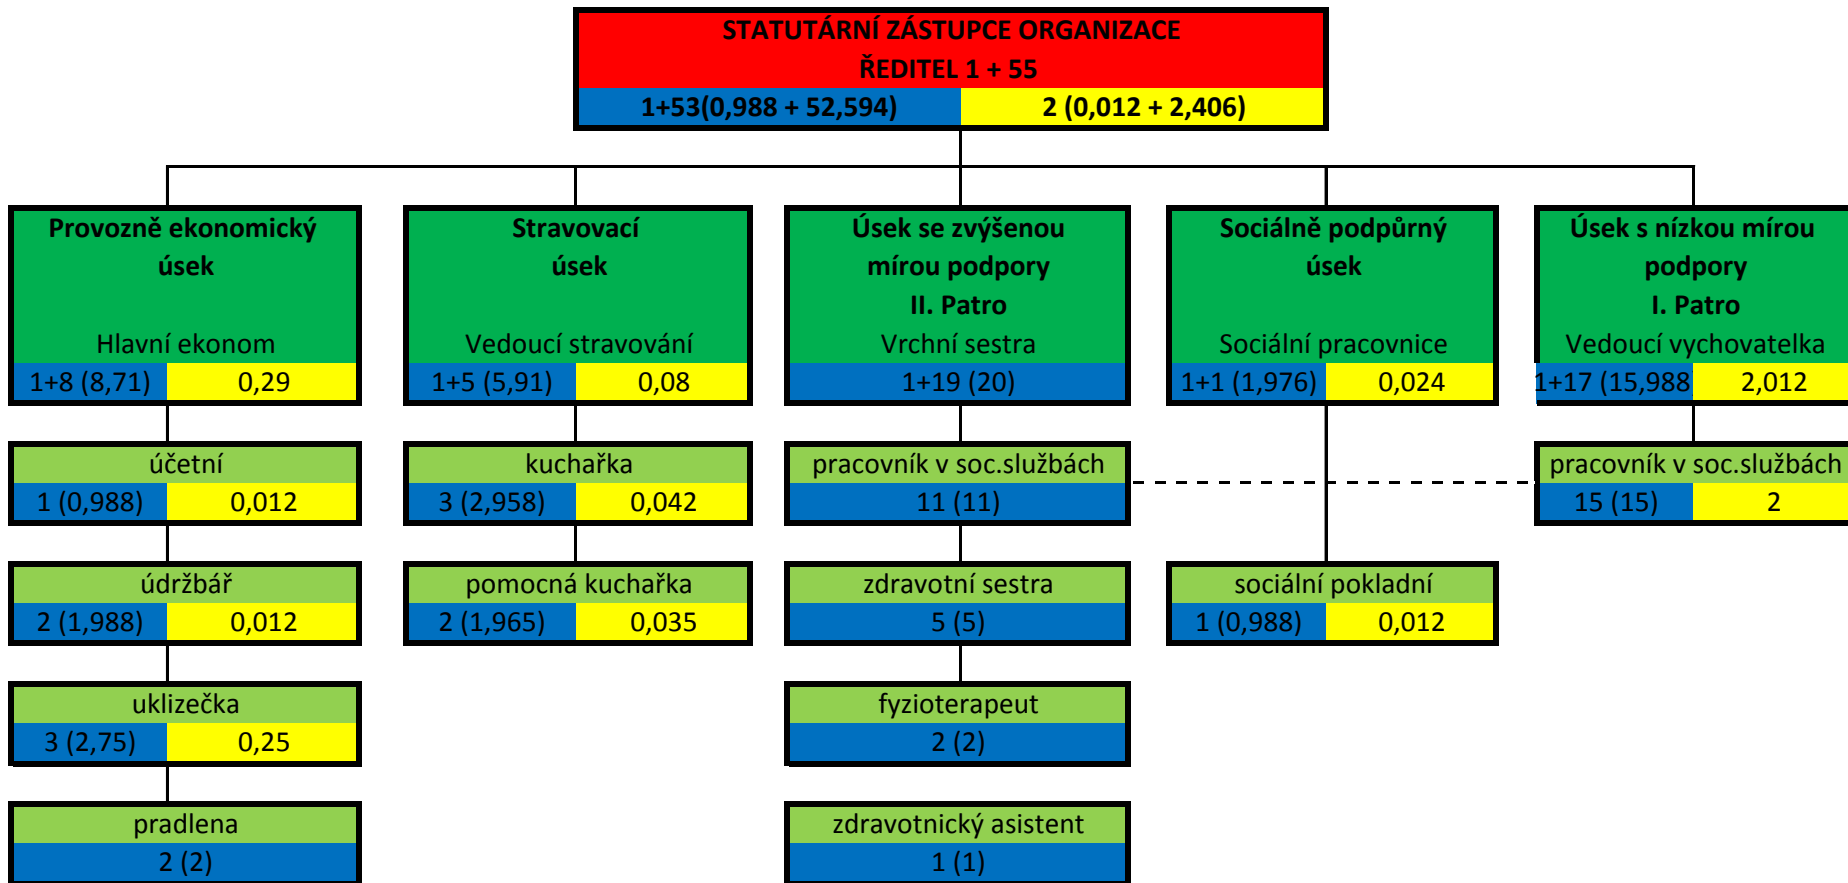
STATUTÁRNÍ ZÁSTUPCE ORGANIZACE
ŘEDITEL 1 + 55
1+53(0,988 + 52,594) 2 (0,012 + 2,406)

Provozně ekonomický úsek
Hlavní ekonom
1+8 (8,71) 0,29

účetní
1 (0,988) 0,012

údržbář
2 (1,988) 0,012

uklizečka
3 (2,75) 0,25

pradlena
2 (2)

Stravovací úsek
Vedoucí stravování
1+5 (5,91) 0,08

kuchařka
3 (2,958) 0,042

pomocná kuchařka
2 (1,965) 0,035

Úsek se zvýšenou mírou podpory
II. Patro
Vrchní sestra
1+19 (20)

pracovník v soc.službách
11 (11)

zdravotní sestra
5 (5)

fyzioterapeut
2 (2)

zdravotnický asistent
1 (1)

Sociálně podpůrný úsek
Sociální pracovnice
1+1 (1,976) 0,024

sociální pokladní
1 (0,988) 0,012

Úsek s nízkou mírou podpory
I. Patro
Vedoucí vychovatelka
1+17 (15,988 2,012

pracovník v soc.službách
15 (15) 2